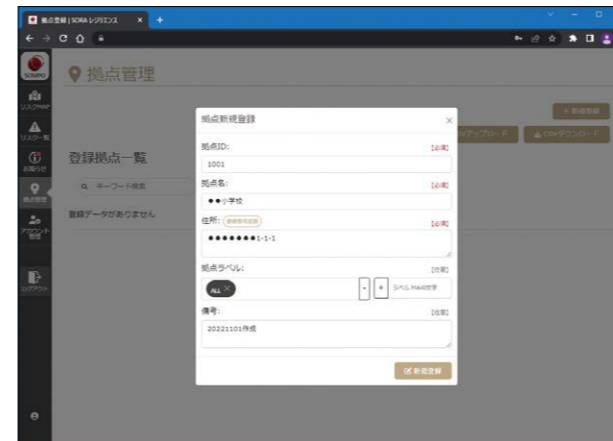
拠点登録 | SOMPOレジリエンス ×

SOMPO

リスクMAP

リスク一覧

お知らせ

拠点管理

アカウント管理

ログアウト

拠点管理

登録拠点一覧

キーワード検索

登録データがありません

新規登録

CSVアップロード

CSVダウンロード

拠点新規登録 ×

拠点ID: [必須]

1001

拠点名: [必須]

●●小学校

住所: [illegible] [必須]

●●●●●●●1-1-1

拠点ラベル: [任意]

ALL ×

- + ラベル Hack検索

備考: [任意]

20221101作成

新規登録